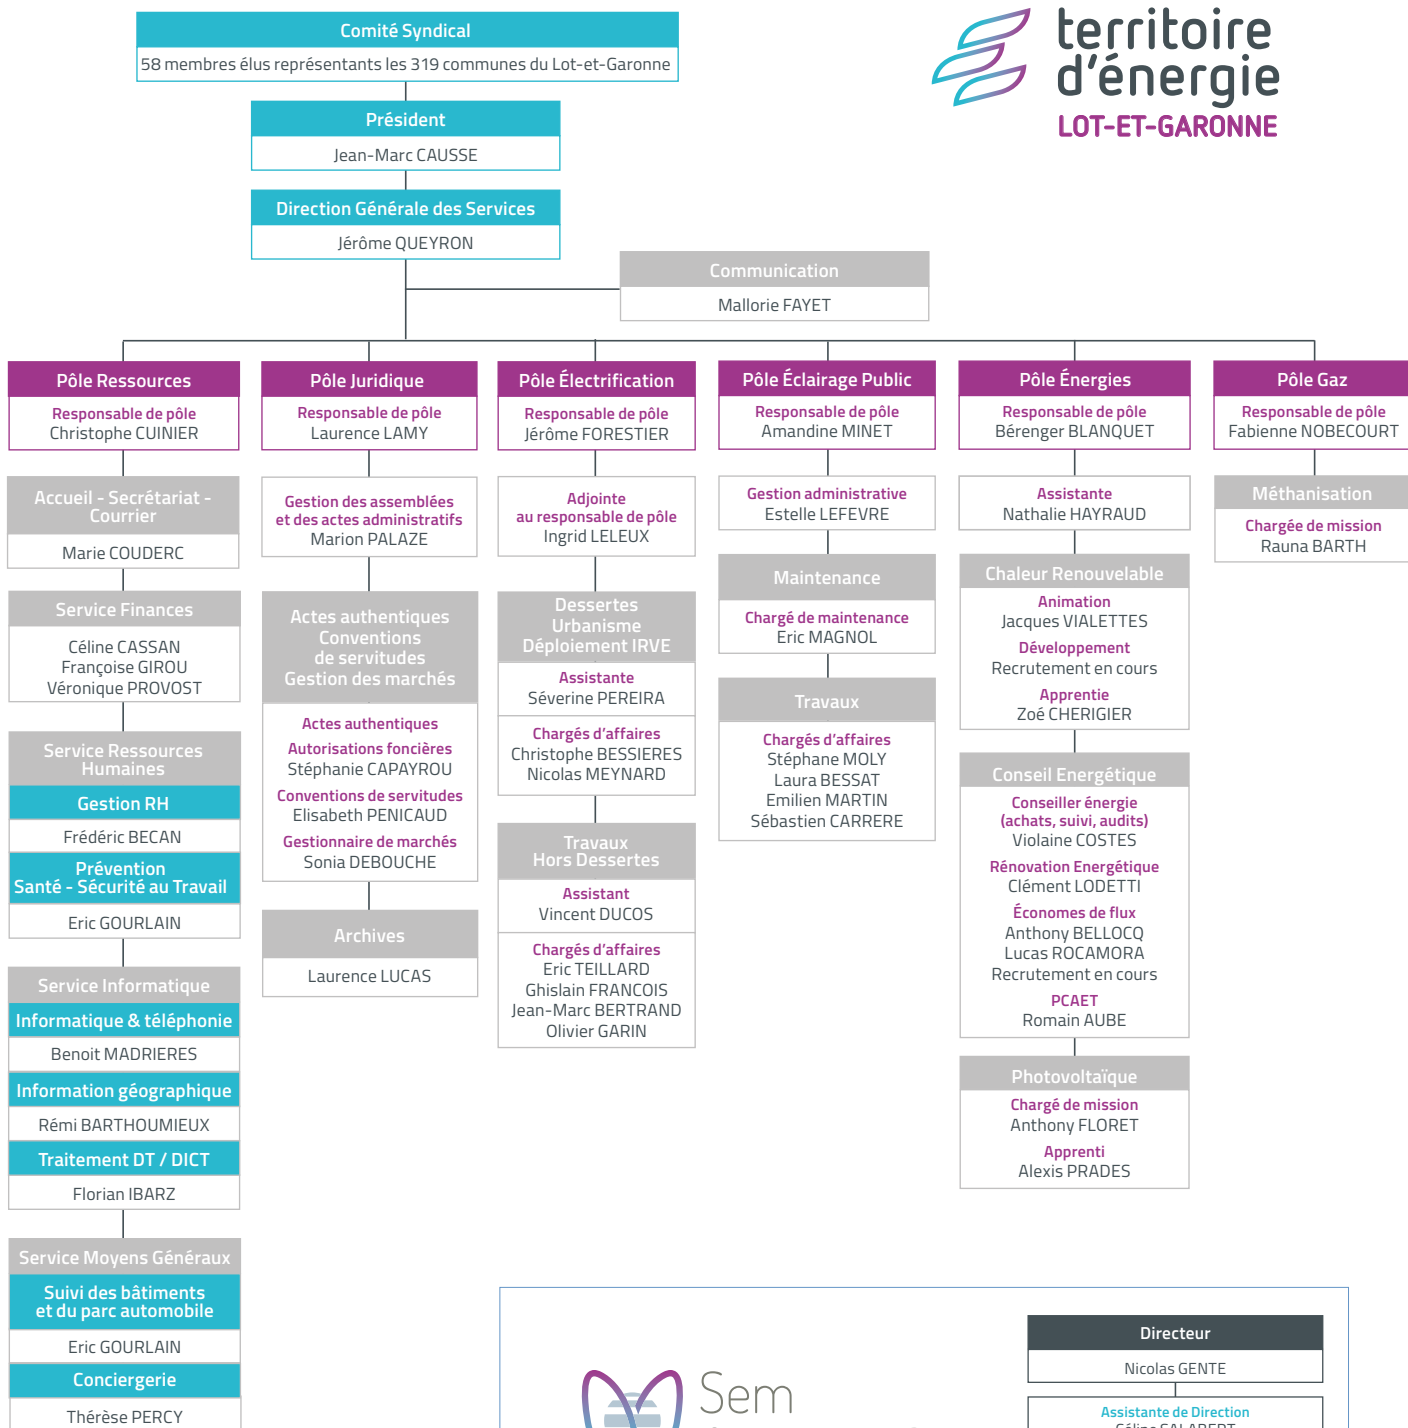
Comité Syndical
58 membres élus représentants les 319 communes du Lot-et-Garonne

Président
Jean-Marc CAUSSE

Direction Générale des Services
Jérôme QUEYRON

Communication
Mallorie FAYET

territoire d'énergie
LOT-ET-GARONNE

Pôle Ressources
Responsable de pôle
Christophe CUINIER

Accueil - Secrétariat - Courrier
Marie COUDERC

Service Finances
Céline CASSAN
Françoise GIROU
Véronique PROVOST

Service Ressources Humaines
Gestion RH
Frédéric BECAN
Prévention Santé - Sécurité au Travail
Eric GOURLAIN

Service Informatique
Informatique & téléphonie
Benoit MADRIERES
Information géographique
Rémi BARTHOUMIEUX
Traitement DT / DICT
Florian IBARZ

Service Moyens Généraux
Suivi des bâtiments et du parc automobile
Eric GOURLAIN
Conciergerie
Thérèse PERCY

Pôle Juridique
Responsable de pôle
Laurence LAMY

Gestion des assemblées et des actes administratifs
Marion PALAZE

Actes authentiques
Conventions de servitudes
Gestion des marchés
Actes authentiques
Autorisations foncières
Stéphanie CAPAYROU
Conventions de servitudes
Elisabeth PENICAUD
Gestionnaire de marchés
Sonia DEBOUCHE

Archives
Laurence LUCAS

Pôle Électrification
Responsable de pôle
Jérôme FORESTIER

Adjointe au responsable de pôle
Ingrid LELEUX

Dessertes
Urbanisme
Déploiement IRVE
Assistante
Séverine PEREIRA
Chargés d'affaires
Christophe BESSIERES
Nicolas MEYNARD

Travaux Hors Dessertes
Assistant
Vincent DUCOS
Chargés d'affaires
Eric TEILLARD
Ghislain FRANCOIS
Jean-Marc BERTRAND
Olivier GARIN

Pôle Éclairage Public
Responsable de pôle
Amandine MINET

Gestion administrative
Estelle LEFEVRE

Maintenance
Chargé de maintenance
Eric MAGNOL

Travaux
Chargés d'affaires
Stéphane MOLY
Laura BESSAT
Emilien MARTIN
Sébastien CARRERE

Pôle Énergies
Responsable de pôle
Bérenger BLANQUET

Assistante
Nathalie HAYRAUD

Chaleur Renouvelable
Animation
Jacques VIALETTES
Développement
Recrutement en cours
Apprentie
Zoé CHERIGIER

Conseil Energétique
Conseiller énergie (achats, suivi, audits)
Violaine COSTES
Rénovation Energétique
Clément LODETTI
Économes de flux
Anthony BELLOCQ
Lucas ROCAMORA
Recrutement en cours
PCAET
Romain AUBE

Photovoltaïque
Chargé de mission
Anthony FLORET
Apprenti
Alexis PRADES

Pôle Gaz
Responsable de pôle
Fabienne NOBECOURT

Méthanisation
Chargée de mission
Rauna BARTH

Sem

Directeur
Nicolas GENTE
Assistante de Direction
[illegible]